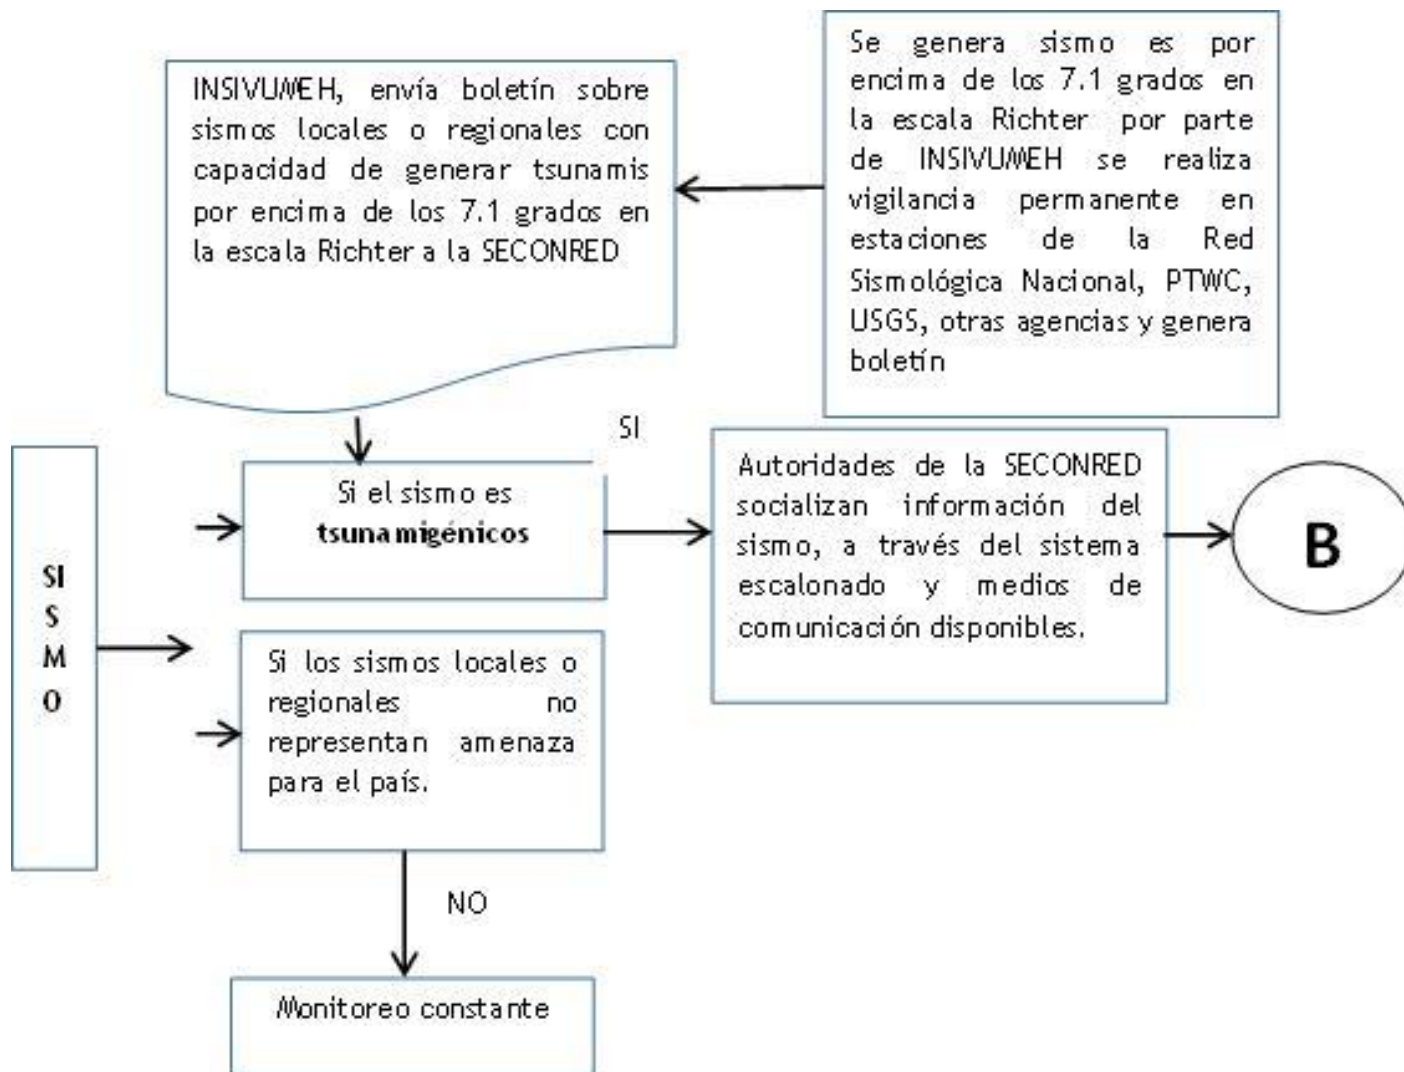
Se genera sismo es por encima de los 7.1 grados en la escala Richter por parte de INSIVUMEH se realiza vigilancia permanente en estaciones de la Red Sismológica Nacional, PTWC, USGS, otras agencias y genera boletín

INSIVUMEH, envía boletín sobre sismos locales o regionales con capacidad de generar tsunamis por encima de los 7.1 grados en la escala Richter a la SECONRED

SI
S
M
O

Si el sismo es **tsunamigénicos**

SI

Autoridades de la SECONRED socializan información del sismo, a través del sistema escalonado y medios de comunicación disponibles.

B

Si los sismos locales o regionales no representan amenaza para el país.

NO

Monitoreo constante